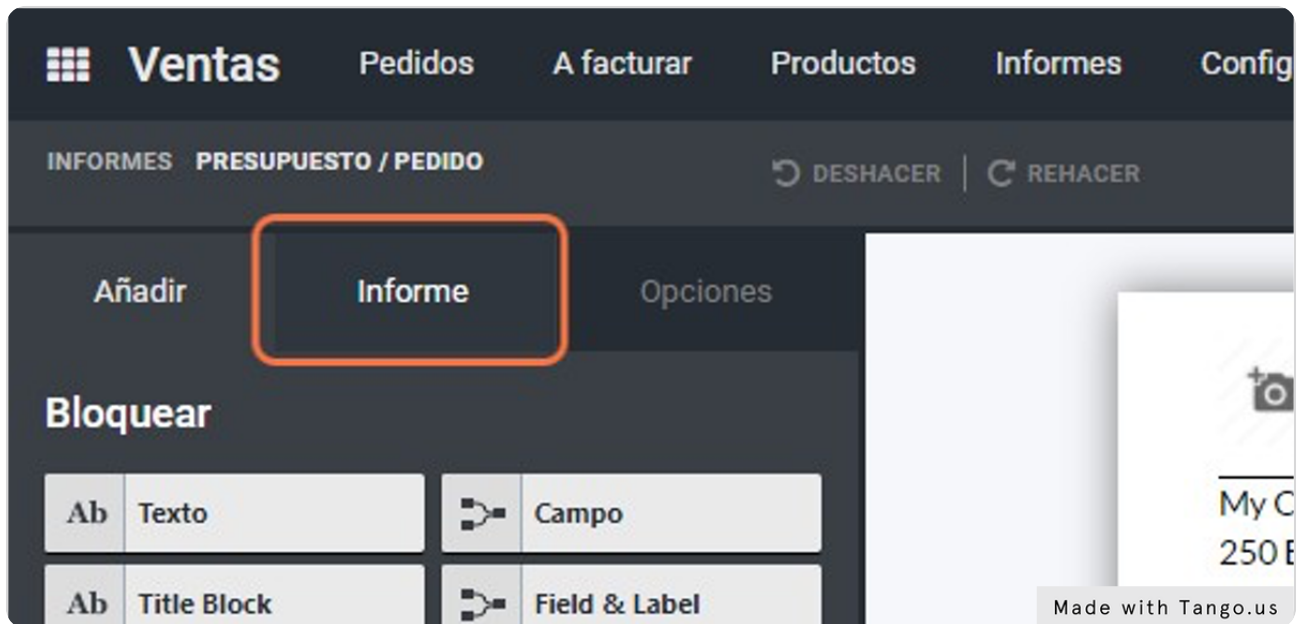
Ventas Pedidos A facturar Productos Informes Config

INFORMES PRESUPUESTO / PEDIDO

DESHACER | REHACER

Añadir Informe Opciones

Bloquear

Ab Texto

Campo

Ab Title Block

Field & Label

My C
250 E

Made with Tango.us